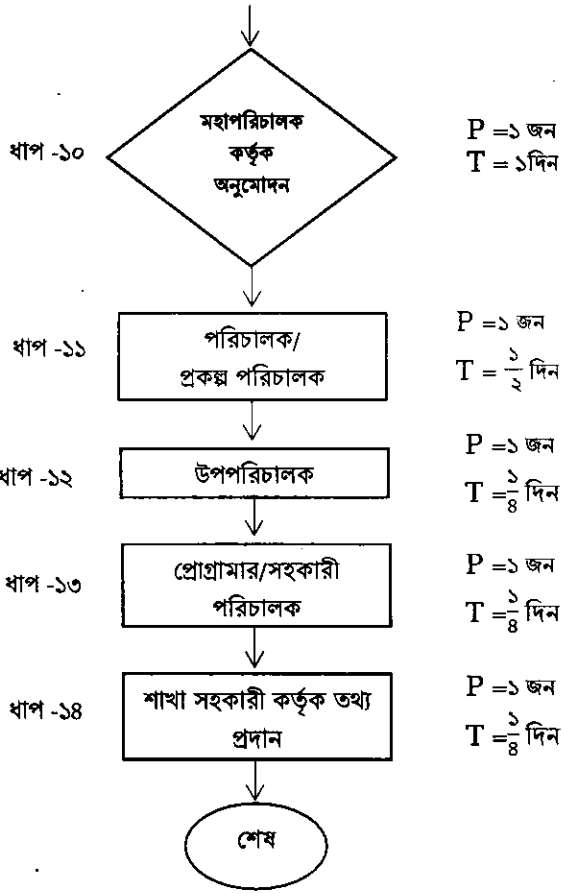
ধাপ -১০

মহাপরিচালক কর্তৃক অনুমোদন

P =১ জন
T = ১দিন

ধাপ -১১

পরিচালক/ প্রকল্প পরিচালক

P =১ জন
T = $\frac{১}{২}$ দিন

ধাপ -১২

উপপরিচালক

P =১ জন
T =$\frac{১}{৪}$ দিন

ধাপ -১৩

প্রোগ্রামার/সহকারী পরিচালক

P =১ জন
T =$\frac{১}{৪}$ দিন

ধাপ -১৪

শাখা সহকারী কর্তৃক তথ্য প্রদান

P =১ জন
T =$\frac{১}{৪}$ দিন

শেষ